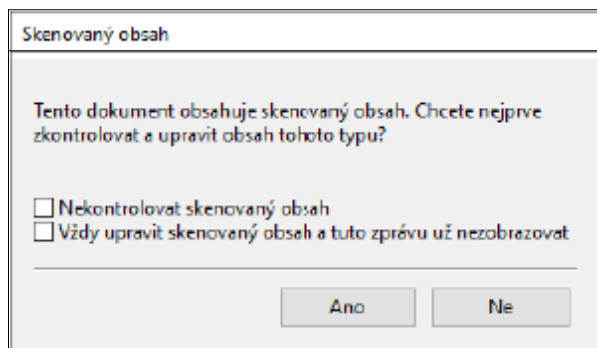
Skenovaný obsah

Tento dokument obsahuje skenovaný obsah. Chcete nejprve zkontrolovat a upravit obsah tohoto typu?

Nekontrolovat skenovaný obsah
Vždy upravit skenovaný obsah a tuto zprávu už nezobrazovat

Ano
Ne